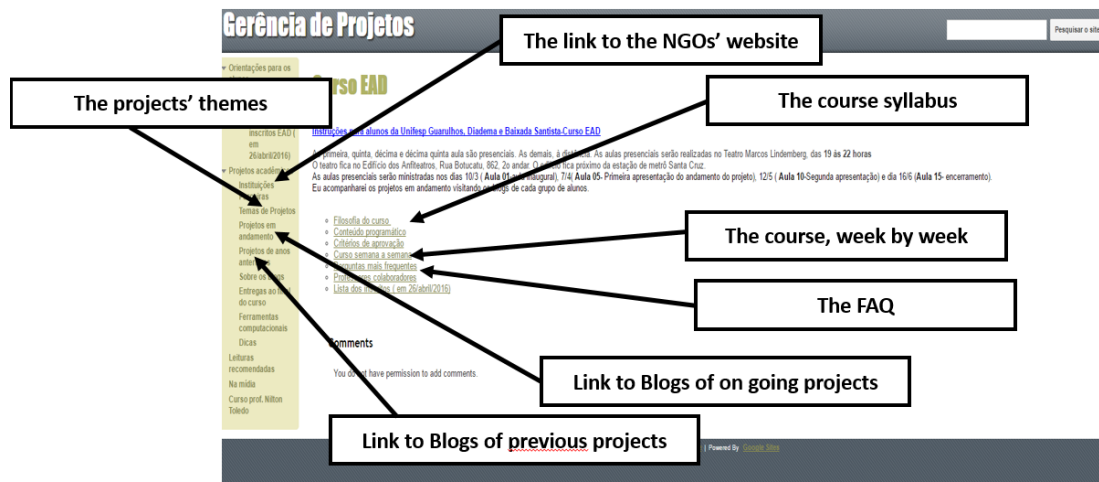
Gerência de Projetos

Pesquisar o site

The link to the NGOs' website

The projects' themes

The course syllabus

Orientações para os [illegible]

inscritos EAD ( em 26/abril/2016)

Projetos acadêm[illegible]

Instituições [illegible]

Temas de Projetos

Projetos em andamento

Projetos de anos anter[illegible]

Sobre os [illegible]

Entregas ao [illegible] do curso

Ferramentas computacionais

Dicas

Leituras recomendadas

Na mídia

Curso prof. Nilton Toledo

Curso EAD

Instruções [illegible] alunos da Unifesp Guarulhos, Diadema e Baixada Santista.Curso EAD

A primeira, quinta, décima e décima quinta aula são presenciais. As demais, à distância. As aulas presenciais serão realizadas no Teatro Marcos Lindemberg, das 19 às 22 horas
O teatro fica no Edifício dos Anfiteatros, Rua Botucatu, 862, 2o andar. O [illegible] fica próximo da estação de metrô Santa Cruz.
As aulas presenciais serão ministradas nos dias 10/3 ( Aula 01-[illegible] inaugural), 7/4( Aula 05- Primeira apresentação do andamento do projeto), 12/5 ( Aula 10-Segunda apresentação) e dia 16/6 (Aula 15- encerramento).
Eu acompanharei os projetos em andamento visitando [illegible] blogs de cada grupo de alunos.

Filosofia do curso
Conteúdo programático
Critérios de aprovação
Curso semana a seman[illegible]
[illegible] mais frequentes
Pro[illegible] colaboradores
Lista dos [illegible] ( em 26/abril/2016)

The course, week by week

The FAQ

Comments

You do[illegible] have permission to add comments.

Link to Blogs of on going projects

Link to Blogs of previous projects

| Powered By Google Sites